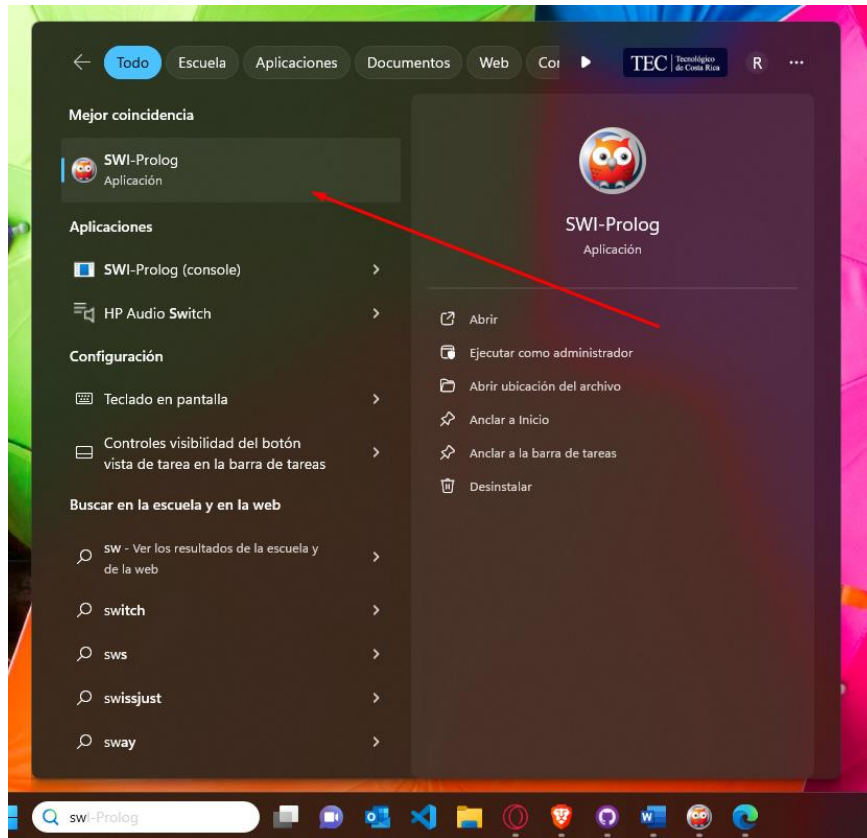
Todo Escuela Aplicaciones Documentos Web Co

TEC Tecnológico de Costa Rica

R

...

Mejor coincidencia

SWI-Prolog
Aplicación

Aplicaciones

SWI-Prolog (console)

HP Audio Switch

Configuración

Teclado en pantalla

Controles visibilidad del botón vista de tarea en la barra de tareas

Buscar en la escuela y en la web

sw - Ver los resultados de la escuela y de la web

switch

sws

swissjust

sway

SWI-Prolog
Aplicación

Abrir

Ejecutar como administrador

Abrir ubicación del archivo

Anclar a Inicio

Anclar a la barra de tareas

Desinstalar

swI-Prolog